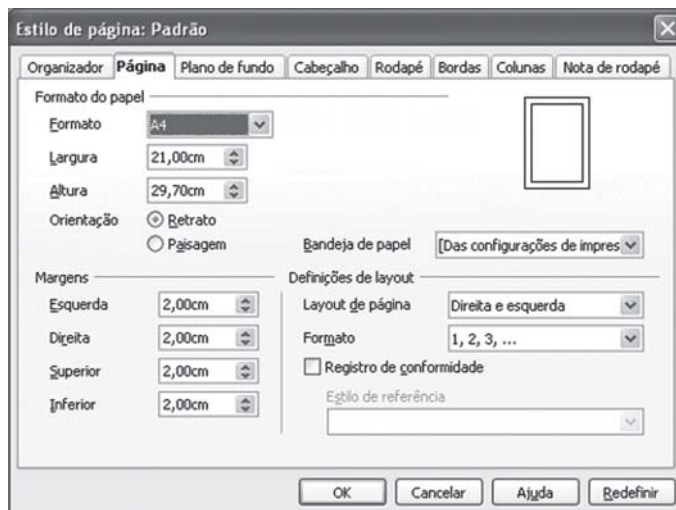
Estilo de página: Padrão

Organizador | Página | Plano de fundo | Cabeçalho | Rodapé | Bordas | Colunas | Nota de rodapé

Formato do papel

Formato A4

Largura 21,00cm

Altura 29,70cm

Orientação Retrato

Paisagem

Bandeja de papel [Das configurações de impres

Margens

Esquerda 2,00cm

Direita 2,00cm

Superior 2,00cm

Inferior 2,00cm

Definições de layout

Layout de página Direita e esquerda

Formato 1, 2, 3, ...

Registro de conformidade

Estilo de referência

OK Cancelar Ajuda Redefinir